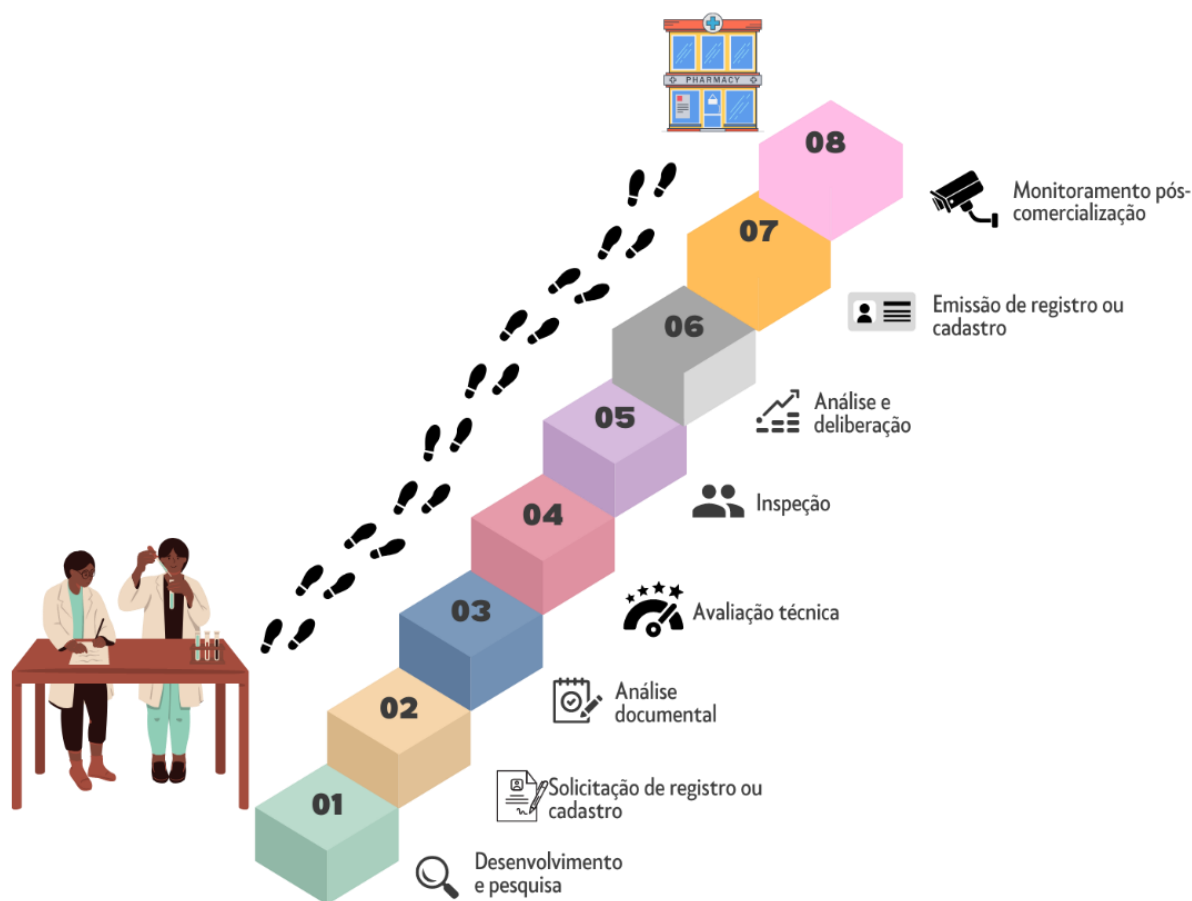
PHARMACY

08
Monitoramento pós-comercialização

07
Emissão de registro ou cadastro

06
Análise e deliberação

05
Inspeção

04
Avaliação técnica

03
Análise documental

02
Solicitação de registro ou cadastro

01
Desenvolvimento e pesquisa